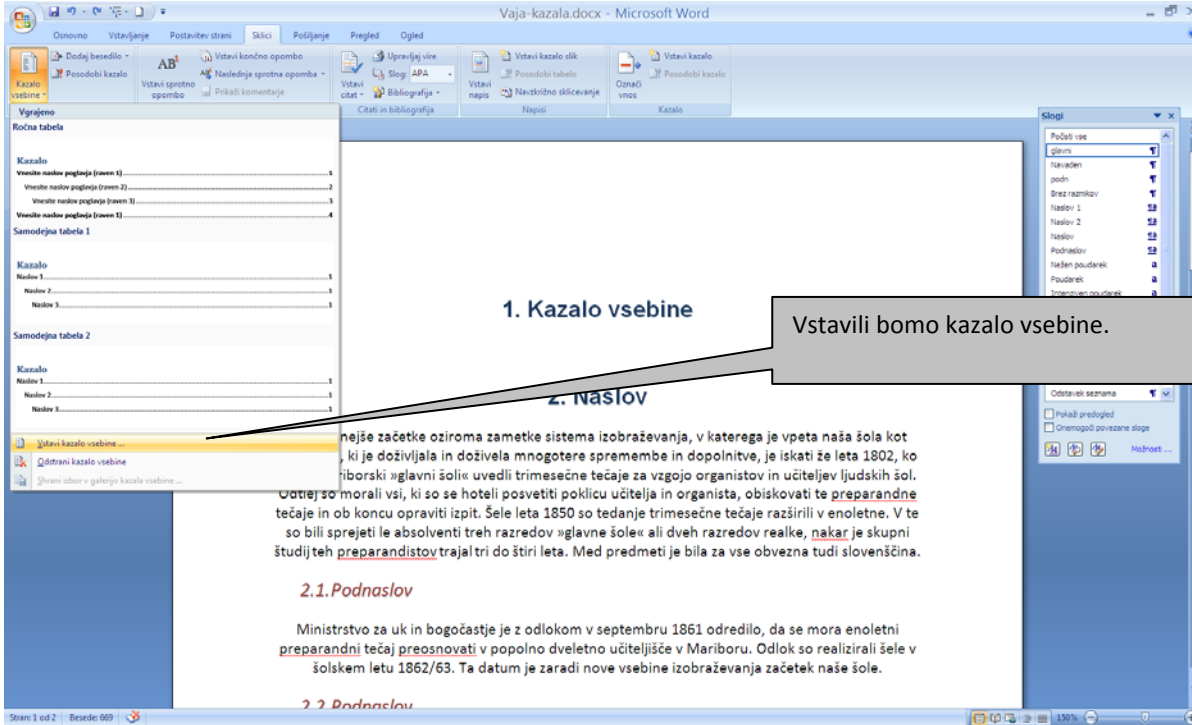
Vaja-kazala.docx - Microsoft Word

Osnovno Vstavljanje Postavitev strani Sklici Pošiljanje Pregled Ogled

Kazalo vsebine
Dodaj besedilo
Posodobi kazalo
Vstavi končno opombo
AB¹
Vstavi sprotno opombo
Naslednja sprotna opomba
Prikaži komentarje
Vstavi citat
Upravljaj vire
Slog: APA
Bibliografija
Citati in bibliografija
Vstavi napis
Vstavi kazalo slik
Posodobi tabelo
Navzkrižno sklicevanje
Napisi
Označi vnos
Vstavi kazalo
Posodobi kazalo
Kazalo

Vgrajeno
Ročna tabela
Kazalo
Vnesite naslov poglavja (raven 1).........1
Vnesite naslov poglavja (raven 2).........2
Vnesite naslov poglavja (raven 3).........3
Vnesite naslov poglavja (raven 1).........4
Samodejna tabela 1
Kazalo
Naslov 1.........1
Naslov 2.........1
Naslov 3.........1
Samodejna tabela 2
Kazalo
Naslov 1.........1
Naslov 2.........1
Naslov 3.........1
Vstavi kazalo vsebine ...
Odstrani kazalo vsebine
Shrani izbor v galerijo kazala vsebine ...

1. Kazalo vsebine

Vstavili bomo kazalo vsebine.

2. Naslov

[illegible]nejše začetke oziroma zametke sistema izobraževanja, v katerega je vpeta naša šola kot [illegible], ki je doživljala in doživela mnogotere spremembe in dopolnitve, je iskati že leta 1802, ko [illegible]riborski »glavni šoli« uvedli trimesečne tečaje za vzgojo organistov in učiteljev ljudskih šol. Odtlej so morali vsi, ki so se hoteli posvetiti poklicu učitelja in organista, obiskovati te preparandne tečaje in ob koncu opraviti izpit. Šele leta 1850 so tedanje trimesečne tečaje razširili v enoletne. V te so bili sprejeti le absolventi treh razredov »glavne šole« ali dveh razredov realke, nakar je skupni študij teh preparandistov trajal tri do štiri leta. Med predmeti je bila za vse obvezna tudi slovenščina.

2.1.Podnaslov

Ministrstvo za uk in bogočastje je z odlokom v septembru 1861 odredilo, da se mora enoletni preparandni tečaj preosnovati v popolno dveletno učiteljišče v Mariboru. Odlok so realizirali šele v šolskem letu 1862/63. Ta datum je zaradi nove vsebine izobraževanja začetek naše šole.

2.2.Podnaslov

Slogi
Počisti vse
glavni
Navaden
podn
Brez razmikov
Naslov 1
Naslov 2
Naslov
Podnaslov
Nežen poudarek
Poudarek
Intenziven poudarek
Odstavek seznama
Pokaži predogled
Onemogoči povezane sloge
Možnosti ...

Stran: 1 od 2 Besede: 669 150%